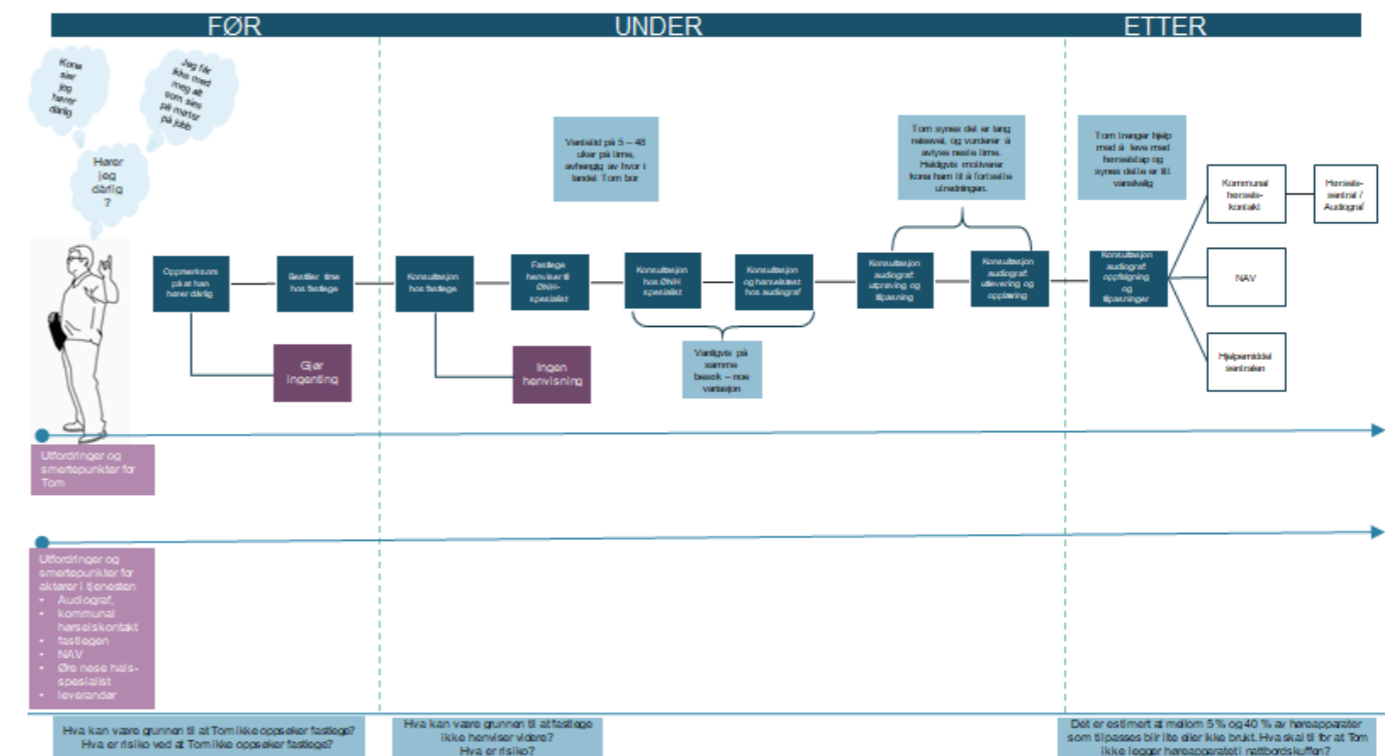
FØR

UNDER

ETTER

Kona sier jeg hører dårlig

Jeg får ikke med meg alt som sies på møter på jobb

Hører jeg dårlig?

Oppmerksom på at han hører dårlig

Bestiller time hos fastlege

Gjør ingenting

Konsultasjon hos fastlege

Ingen henvisning

Fastlege henviser til ØNH-spesialist

Ventetid på 5 – 48 uker på time, avhengig av hvor i landet Tom bor

Konsultasjon hos ØNH spesialist

Konsultasjon og hørselstest hos audiograf

Vanligvis på samme besøk – nce variasjon

Tom synes det er lang ventetid, og vurderer å avlyse neste time. Heldigvis motiverer kona ham til å fortsette utredningen.

Konsultasjon audiograf: utprøving og tilpasning

Konsultasjon audiograf: utlevering og opplæring

Tom trenger hjelp med å leve med høreapparat og synes dette er litt vanskelig

Konsultasjon audiograf: oppfølging og tilpasninger

Kommunal hørsels-kontakt

Hørsels-sentral / Audiograf

NAV

Hjelpemiddel sentralen

Utfordringer og smertepunkter for Tom

Utfordringer og smertepunkter for aktører i tjenesten
• Audiograf,
• kommunal hørselskontakt
• fastlegen
• NAV
• Øre nese hals-spesialist
• leverandør

Hva kan være grunnen til at Tom ikke oppsøker fastlege? Hva er risiko ved at Tom ikke oppsøker fastlege?

Hva kan være grunnen til at fastlege ikke henviser videre? Hva er risiko?

Det er estimert at mellom 5 % og 40 % av høreapparater som tilpasses blir lite eller ikke brukt. Hva skal til for at Tom ikke legger høreapparatet i nattbordskuffen?